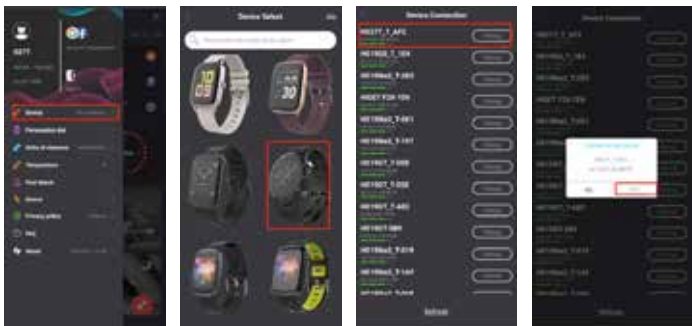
Device Select

Device Connection

H83TT_T_AF5

Unbind

H81RGB_T_1D4

H81RBaU_T_GB3

H8SET FOD 1D4

H81RBaU_T_6B1

H81RBaU_T_1D7

H81RGT_T_D9B

H81RGT_T_D3E

H81RGT_T_4B0

H81RGT GBY

H81RBaU_T_D18

H81RBaU_T_1A4

Refresh

OK